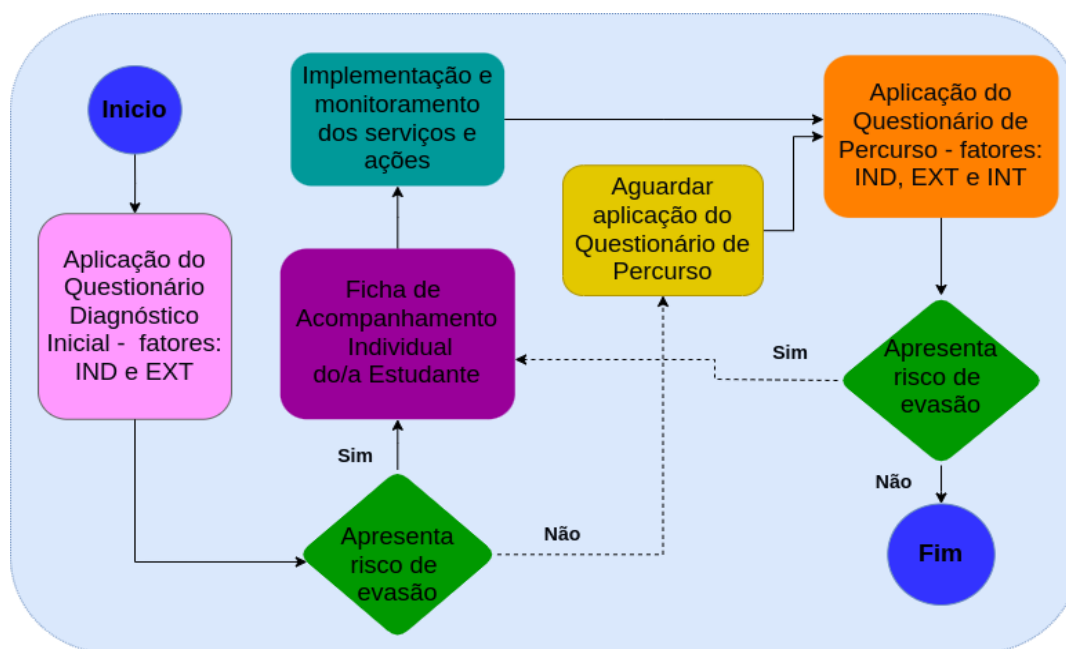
Inicio

Aplicação do Questionário Diagnóstico Inicial - fatores: IND e EXT

Apresenta risco de evasão

Sim

Não

Ficha de Acompanhamento Individual do/a Estudante

Implementação e monitoramento dos serviços e ações

Aguardar aplicação do Questionário de Percurso

Aplicação do Questionário de Percurso - fatores: IND, EXT e INT

Apresenta risco de evasão

Sim

Não

Fim